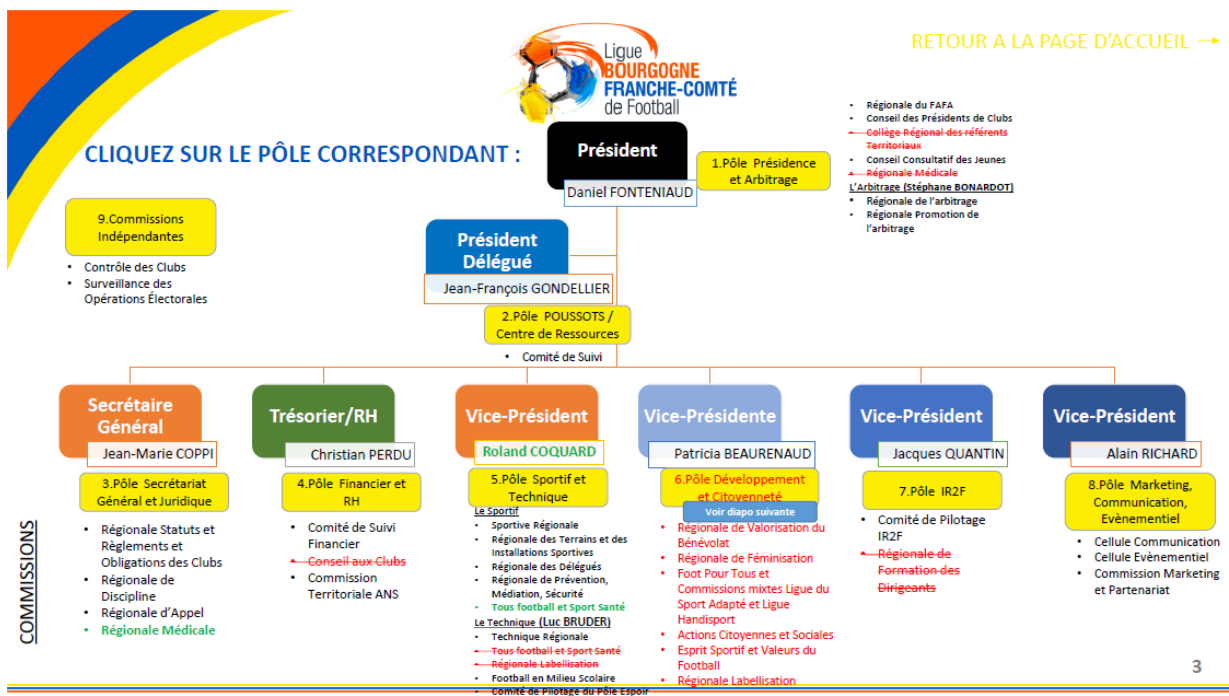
Ligue
BOURGOGNE
FRANCHE-COMTÉ
de Football

RETOUR A LA PAGE D'ACCUEIL →

CLIQUEZ SUR LE PÔLE CORRESPONDANT :

Président
Daniel FONTENIAUD

1.Pôle Présidence et Arbitrage

- Régionale du FAFA
- Conseil des Présidents de Clubs
- ~~Collège Régional des référents Territoriaux~~
- Conseil Consultatif des Jeunes
- ~~Régionale Médicale~~

L'Arbitrage (Stéphane BONARDOT)
- Régionale de l'arbitrage
- Régionale Promotion de l'arbitrage

9.Commissions Indépendantes
- Contrôle des Clubs
- Surveillance des Opérations Électorales

Président Délégué
Jean-François GONDELLIER

2.Pôle POUSSOTS / Centre de Ressources
- Comité de Suivi

Secrétaire Général
Jean-Marie COPPI
3.Pôle Secrétariat Général et Juridique
- Régionale Statuts et Règlements et Obligations des Clubs
- Régionale de Discipline
- Régionale d'Appel
- Régionale Médicale

Trésorier/RH
Christian PERDU
4.Pôle Financier et RH
- Comité de Suivi Financier
- ~~Conseil aux Clubs~~
- Commission Territoriale ANS

Vice-Président
Roland COQUARD
5.Pôle Sportif et Technique
Le Sportif
- Sportive Régionale
- Régionale des Terrains et des Installations Sportives
- Régionale des Délégués
- Régionale de Prévention, Médiation, Sécurité
- Tous football et Sport Santé
Le Technique (Luc BRUDER)
- Technique Régionale
- ~~Tous football et Sport Santé~~
- ~~Régionale Labellisation~~
- Football en Milieu Scolaire
- Comité de Pilotage du Pôle Espoir

Vice-Présidente
Patricia BEAURENAUD
6.Pôle Développement et Citoyenneté
Voir diapo suivante
- Régionale de Valorisation du Bénévolat
- Régionale de Féminisation
- Foot Pour Tous et Commissions mixtes Ligue du Sport Adapté et Ligue Handisport
- Actions Citoyennes et Sociales
- Esprit Sportif et Valeurs du Football
- Régionale Labellisation

Vice-Président
Jacques QUANTIN
7.Pôle IR2F
- Comité de Pilotage IR2F
- ~~Régionale de Formation des Dirigeants~~

Vice-Président
Alain RICHARD
8.Pôle Marketing, Communication, Evènementiel
- Cellule Communication
- Cellule Evènementiel
- Commission Marketing et Partenariat

COMMISSIONS

3